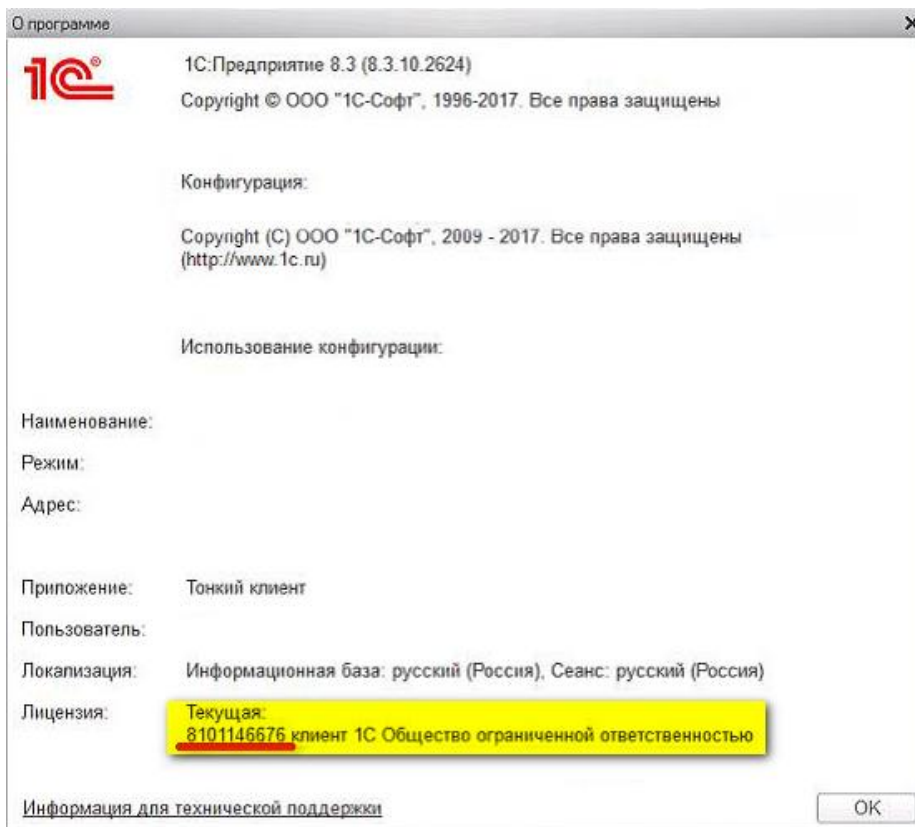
О программе

1С

1С:Предприятие 8.3 (8.3.10.2624)
Copyright © ООО "1С-Софт", 1996-2017. Все права защищены

Конфигурация:

Copyright (С) ООО "1С-Софт", 2009 - 2017. Все права защищены (http://www.1c.ru)

Использование конфигурации:

Наименование:

Режим:

Адрес:

Приложение: Тонкий клиент

Пользователь:

Локализация: Информационная база: русский (Россия), Сеанс: русский (Россия)

Лицензия: Текущая:
8101146676 клиент 1С Общество ограниченной ответственностью

Информация для технической поддержки

OK